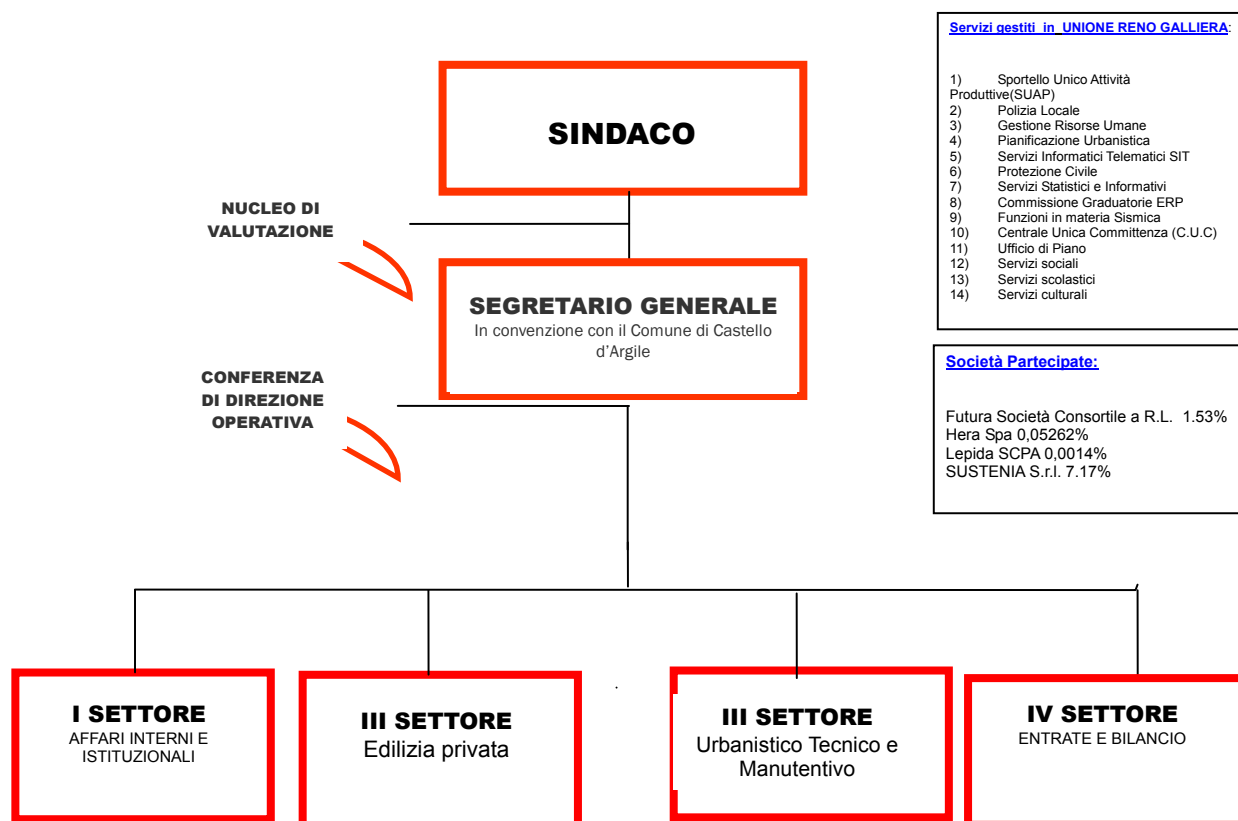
SINDACO

NUCLEO DI VALUTAZIONE

SEGRETARIO GENERALE
In convenzione con il Comune di Castello d'Argile

CONFERENZA DI DIREZIONE OPERATIVA

Servizi gestiti in UNIONE RENO GALLIERA:

1) Sportello Unico Attività Produttive(SUAP)
2) Polizia Locale
3) Gestione Risorse Umane
4) Pianificazione Urbanistica
5) Servizi Informatici Telematici SIT
6) Protezione Civile
7) Servizi Statistici e Informativi
8) Commissione Graduatorie ERP
9) Funzioni in materia Sismica
10) Centrale Unica Committenza (C.U.C)
11) Ufficio di Piano
12) Servizi sociali
13) Servizi scolastici
14) Servizi culturali

Società Partecipate:

Futura Società Consortile a R.L. 1.53%
Hera Spa 0,05262%
Lepida SCPA 0,0014%
SUSTENIA S.r.l. 7.17%

I SETTORE
AFFARI INTERNI E ISTITUZIONALI

III SETTORE
Edilizia privata

III SETTORE
Urbanistico Tecnico e Manutentivo

IV SETTORE
ENTRATE E BILANCIO